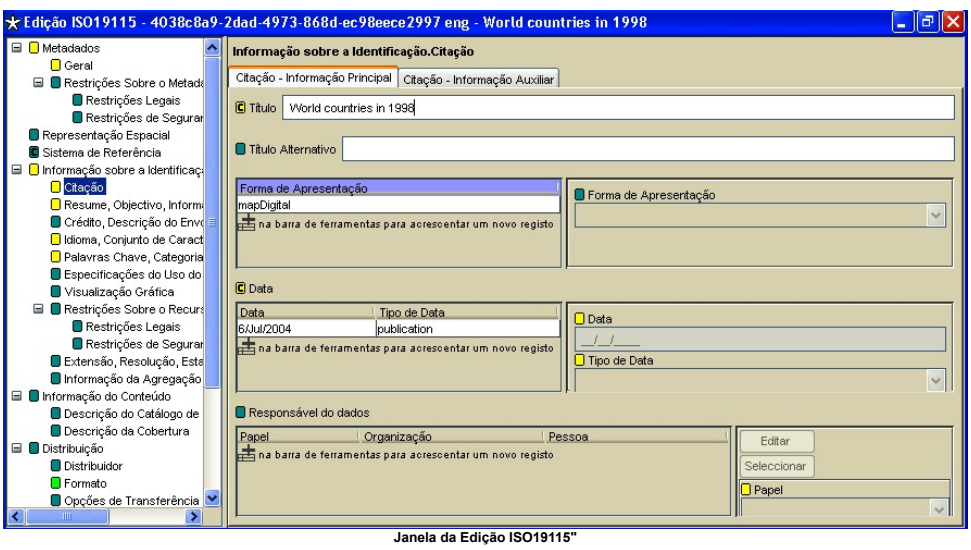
Edição ISO19115 - 4038c8a9-2dad-4973-868d-ec98eece2997 eng - World countries in 1998

Metadados
Geral
Restrições Sobre o Metada
Restrições Legais
Restrições de Segurar
Representação Espacial
Sistema de Referência
Informação sobre a Identificaçã
Citação
Resume, Objectivo, Inform
Crédito, Descrição do Envo
Idioma, Conjunto de Caract
Palavras Chave, Categoria
Especificações do Uso do
Visualização Gráfica
Restrições Sobre o Recurs
Restrições Legais
Restrições de Segurar
Extensão, Resolução, Esta
Informação da Agregação
Informação do Conteúdo
Descrição do Catálogo de
Descrição da Cobertura
Distribuição
Distribuidor
Formato
Opções de Transferência

Informação sobre a Identificação.Citação

Citação - Informação Principal | Citação - Informação Auxiliar

Título World countries in 1998

Título Alternativo

| Forma de Apresentação |
|---|
| mapDigital |

na barra de ferramentas para acrescentar um novo registo

Forma de Apresentação

Data

| Data | Tipo de Data |
|---|---|
| 6/Jul/2004 | publication |

na barra de ferramentas para acrescentar um novo registo

Data
__/__/____
Tipo de Data

Responsável do dados

| Papel | Organização | Pessoa |
|---|---|---|

na barra de ferramentas para acrescentar um novo registo

Editar
Seleccionar
Papel

Janela da Edição ISO19115"